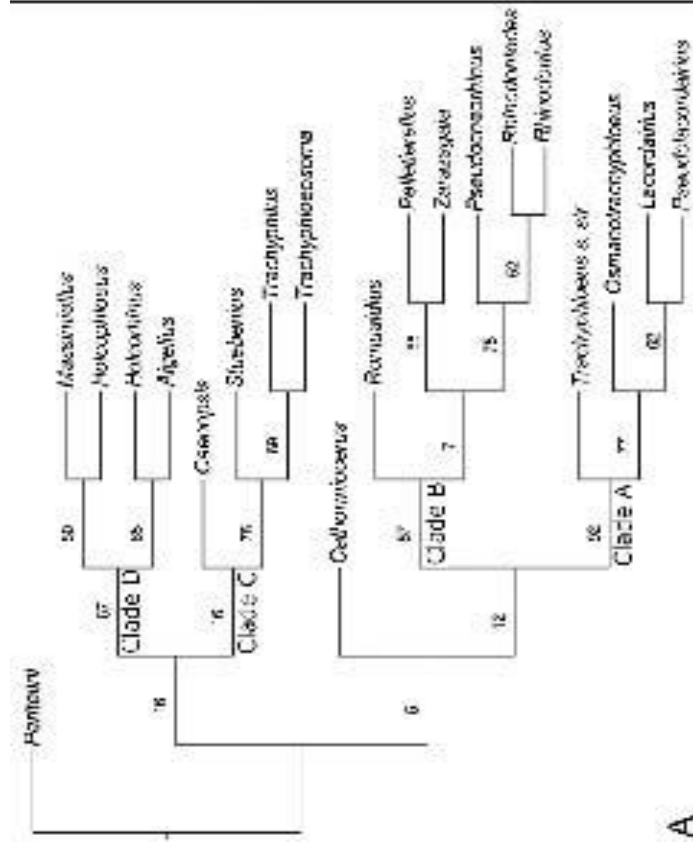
Pantuary
16
6
Clade D
67
50
Maesinella
Holoquidsous
Ankorinus
Algellus
85
Clade C
16
Caenypsis
76
Stadenus
86
Trachypinus
Trachyphoessone
12
Gelbeniniceous
Clade B
87
Romunulus
7
Peltestnos
Zenasypsis
75
Pseudomeathus
92
Rhinodontoides
Rhinotodue
92
Clade A
77
Trachyphloeus s. str.
Osmanotrachyphloeus
92
Leocdanius
Pseudotrachyphloeus
A